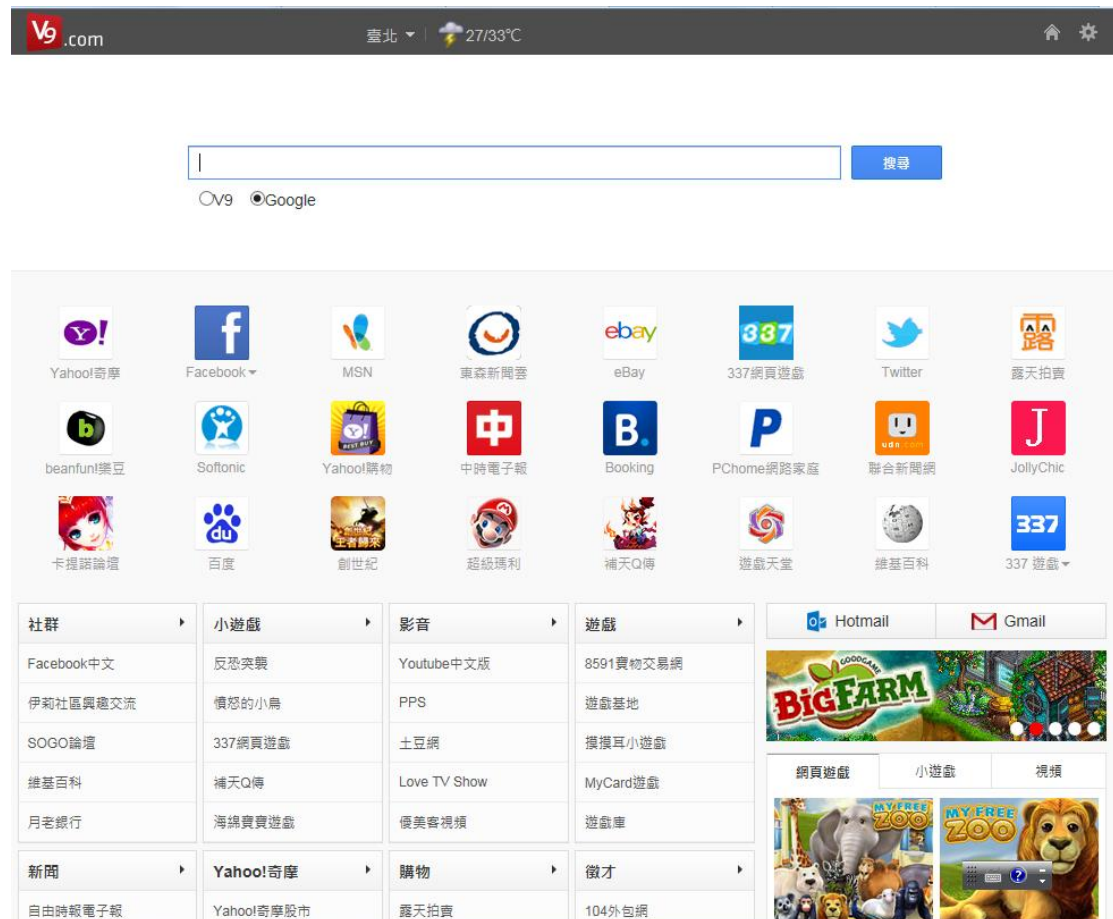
V9.com 臺北 27/33℃

搜尋

V9 Google

Yahoo!奇摩 Facebook MSN 東森新聞雲 eBay 337網頁遊戲 Twitter 露天拍賣

beanfun!樂豆 Softonic Yahoo!購物 中時電子報 Booking PChome網路家庭 聯合新聞網 JollyChic

卡提諾論壇 百度 創世紀 超級瑪利 補天Q傳 遊戲天堂 維基百科 337 遊戲

| 社群 | 小遊戲 | 影音 | 遊戲 |
|---|---|---|---|
| Facebook中文 | 反恐突襲 | Youtube中文版 | 8591寶物交易網 |
| 伊莉社區興趣交流 | 憤怒的小鳥 | PPS | 遊戲基地 |
| SOGO論壇 | 337網頁遊戲 | 土豆網 | 摸摸耳小遊戲 |
| 維基百科 | 補天Q傳 | Love TV Show | MyCard遊戲 |
| 月老銀行 | 海綿寶寶遊戲 | 優美客視頻 | 遊戲庫 |
| 新聞 | Yahoo!奇摩 | 購物 | 徵才 |
| 自由時報電子報 | Yahoo!奇摩股市 | 露天拍賣 | 104外包網 |

Hotmail Gmail

GOODGAME BIG FARM

網頁遊戲 小遊戲 視頻

MY FREE ZOO MY FREE ZOO